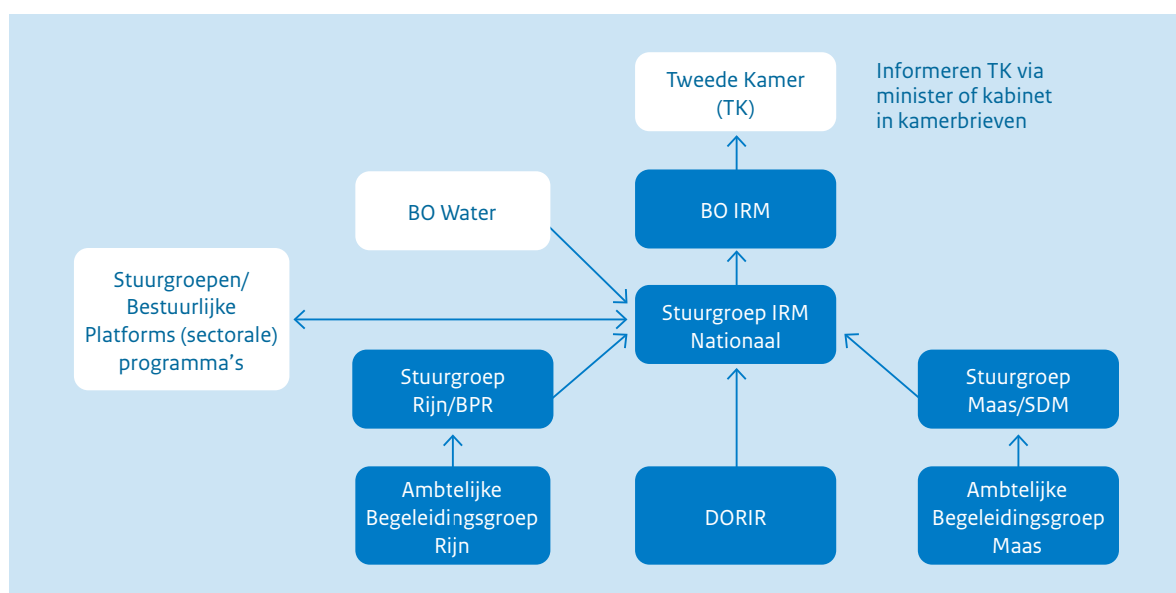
Tweede Kamer (TK)

Informeren TK via minister of kabinet in kamerbrieven

BO Water

BO IRM

Stuurgroepen/ Bestuurlijke Platforms (sectorale) programma's

Stuurgroep IRM Nationaal

Stuurgroep Rijn/BPR

Stuurgroep Maas/SDM

Ambtelijke Begeleidingsgroep Rijn

DORIR

Ambtelijke Begeleidingsgroep Maas